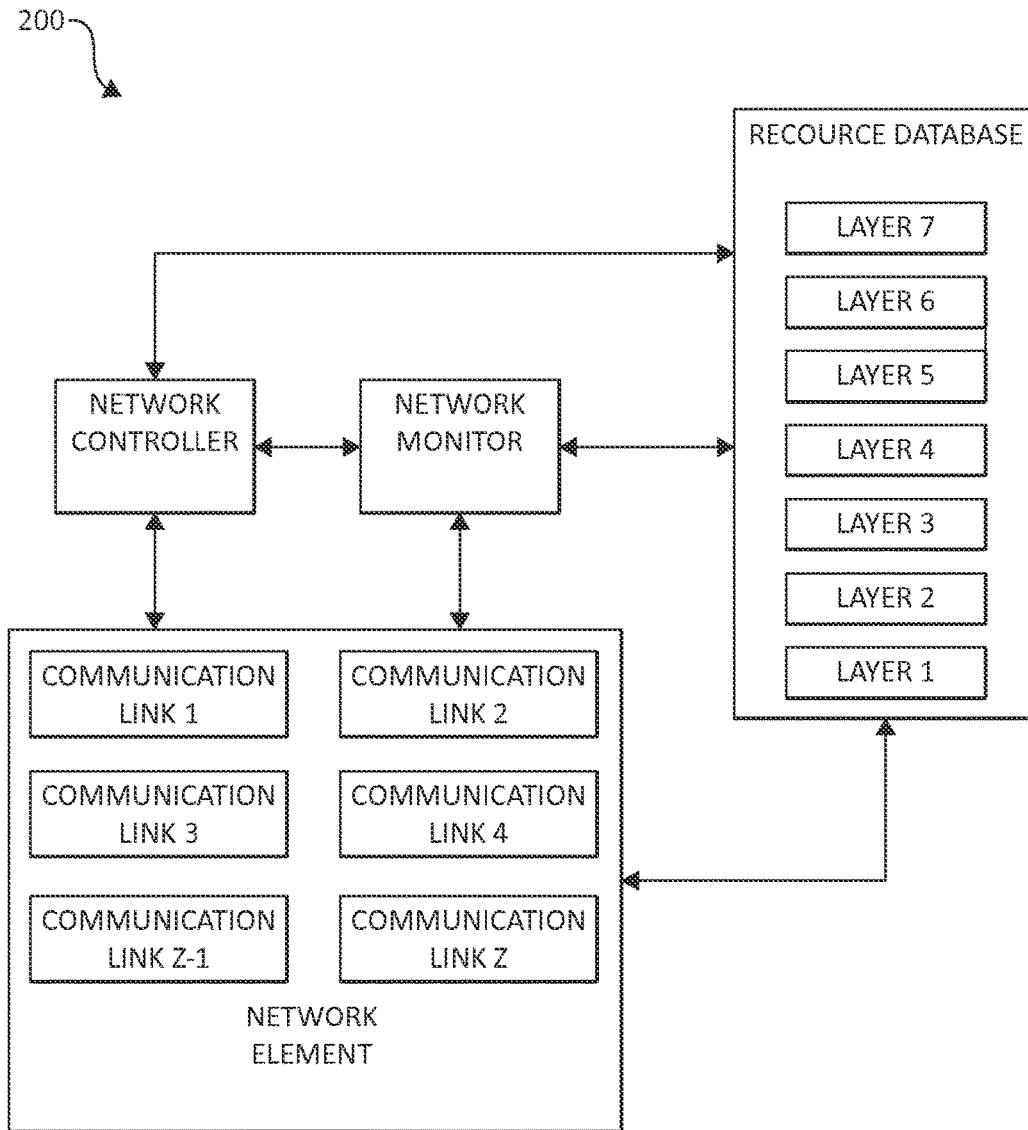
200

RECOURCE DATABASE

LAYER 7

LAYER 6

LAYER 5

LAYER 4

LAYER 3

LAYER 2

LAYER 1

NETWORK CONTROLLER

NETWORK MONITOR

COMMUNICATION LINK 1

COMMUNICATION LINK 2

COMMUNICATION LINK 3

COMMUNICATION LINK 4

COMMUNICATION LINK Z-1

COMMUNICATION LINK Z

NETWORK ELEMENT